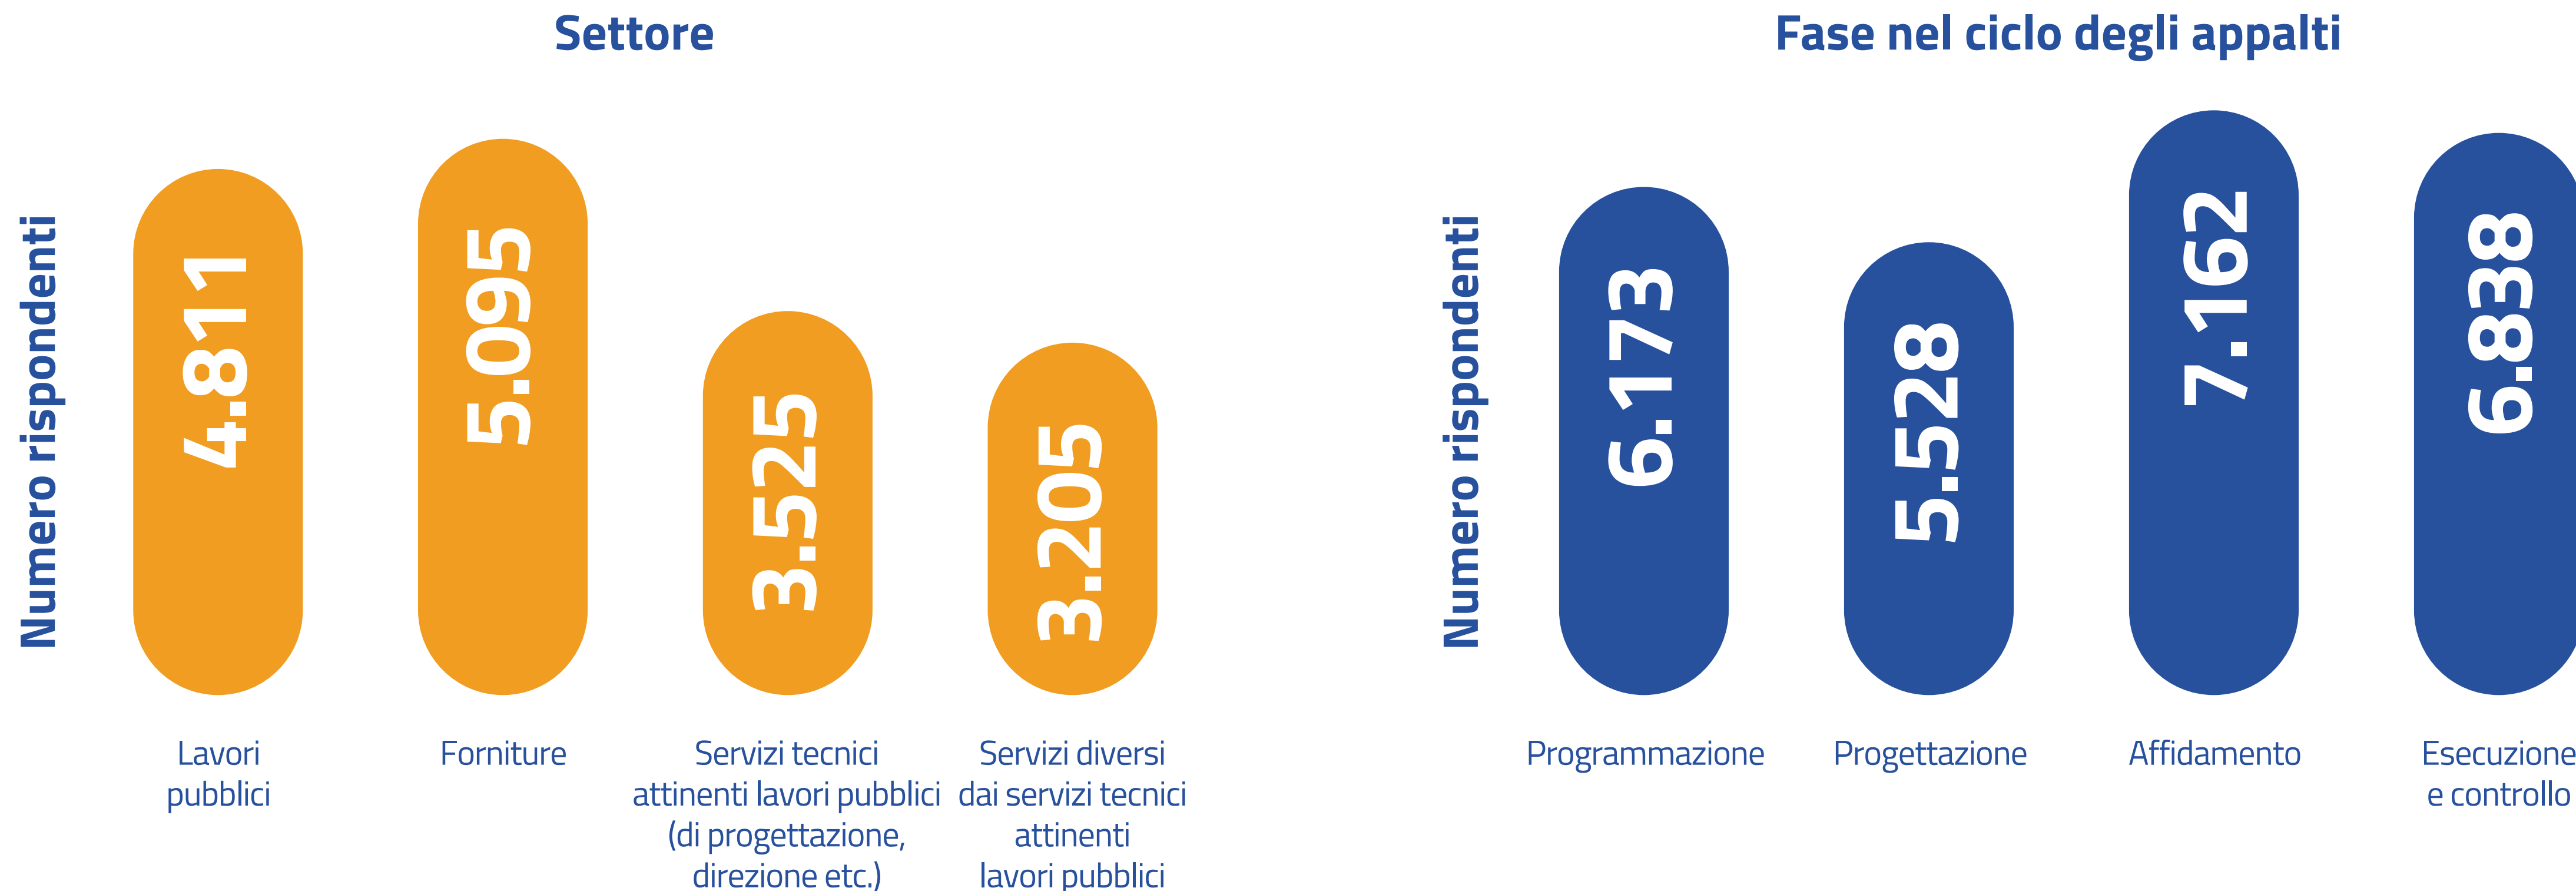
Settore

Numero rispondenti

4.811
Lavori pubblici

5.095
Forniture

3.525
Servizi tecnici attinenti lavori pubblici (di progettazione, direzione etc.)

3.205
Servizi diversi dai servizi tecnici attinenti lavori pubblici

Fase nel ciclo degli appalti

Numero rispondenti

6.173
Programmazione

5.528
Progettazione

7.162
Affidamento

6.838
Esecuzione e controllo